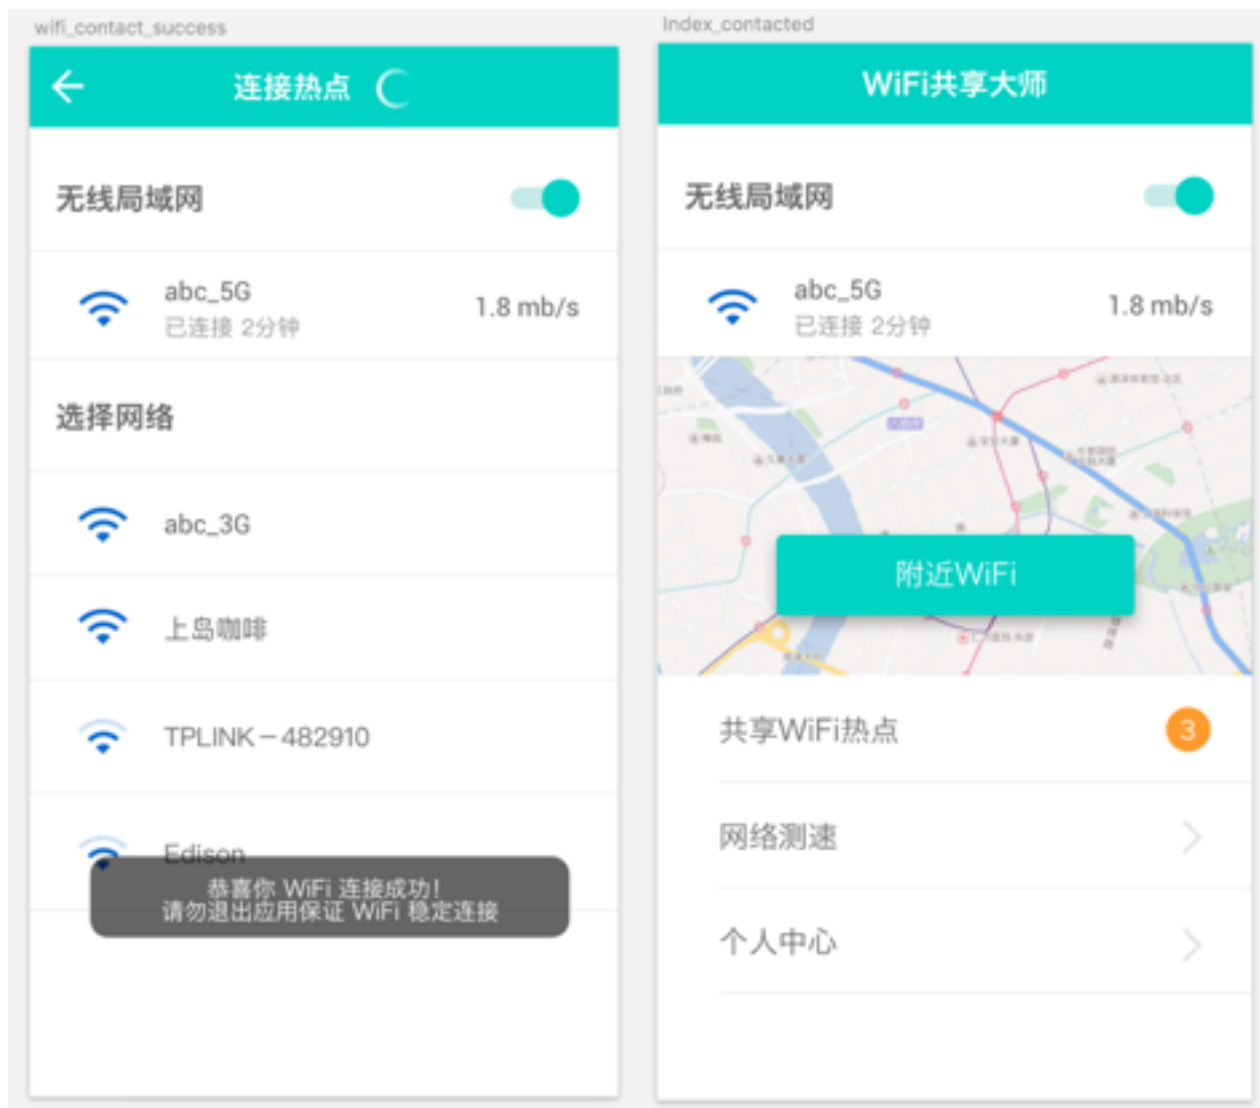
wifi_contact_success

连接热点

无线局域网

abc_5G
已连接 2分钟
1.8 mb/s

选择网络

abc_3G

上岛咖啡

TPLINK－482910

Edison

恭喜你 WiFi 连接成功！
请勿退出应用保证 WiFi 稳定连接

Index_contacted

WiFi共享大师

无线局域网

abc_5G
已连接 2分钟
1.8 mb/s

附近WiFi

共享WiFi热点
3

网络测速

个人中心